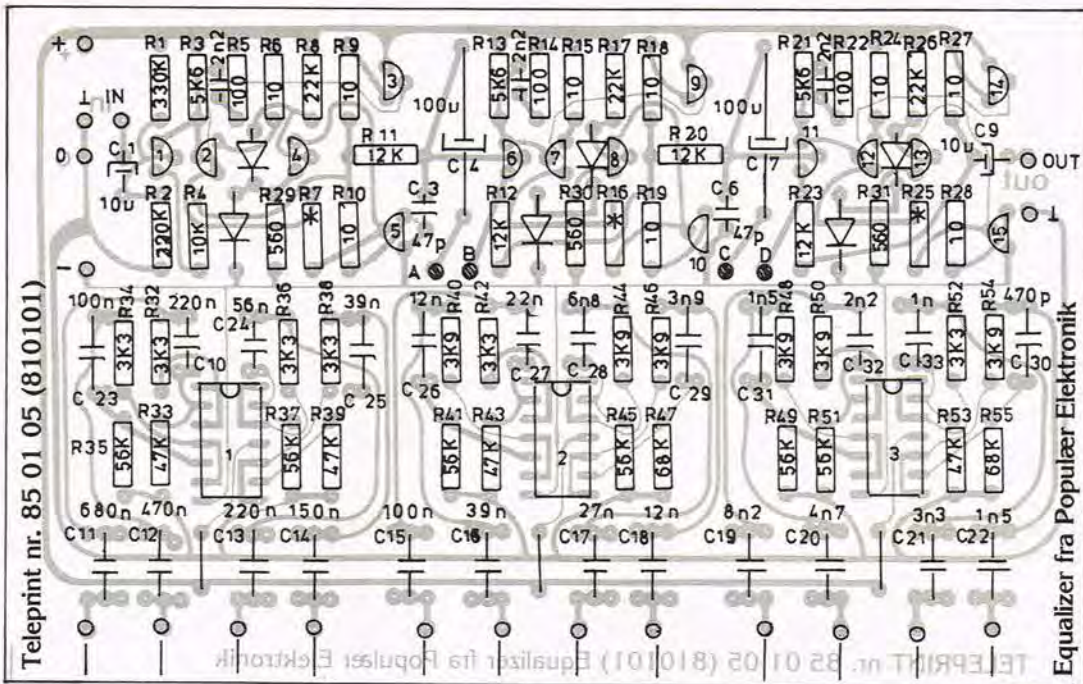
+ R1 R3 R5 2n2 R6 R8 R9 R13 2n2 R14 R15 R17 R18 R21 2n2 R22 R24 R26 R27
330K 5K6 100 10 22K 10 5K6 100 10 22K 10 5K6 100 10 22K 10
3 9 14
IN
100u 100u
R 11 R 20 C9
0 C1 1 2 4 12K C4 6 7 8 12K C7 11 12 13 10u OUT
out
10u R2 R4 R29 R7 R10 C3 R12 R30 R16 R19 C6 R23 R31 R25 R28
220K 10K 560 * 10 47p 12K 560 * 10 47p 12K 560 * 10
5 10 15
A B C D
-
100n R34 R32 220n 56n R36 R38 39n 12n R40 R42 22n 6n8 R44 R46 3n9 1n5 R48 R50 2n2 1n R52 R54 470p
C24
3K3 3K3 C10 3K3 3K3 3K9 3K3 3K9 3K9 3K9 3K9 C32 C33 3K3 3K9 C30
C23 C25 C26 C27 C28 C29 C31
R33 R37 R39 R41 R43 R45 R47 R49 R51 R53 R55
R35 56K 47K 56K 47K 56K 47K 56K 68K 56K 56K 47K 68K
1 2 3
680n 470n 220n 150n 100n 39n 27n 12n 8n2 4n7 3n3 1n5
C11 C12 C13 C14 C15 C16 C17 C18 C19 C20 C21 C22
Teleprint nr. 85 01 05 (810101)
Equalizer fra Populær Elektronik
TELEPRINT nr. 85 01 05 (810101) Equalizer fra Populær Elektronik